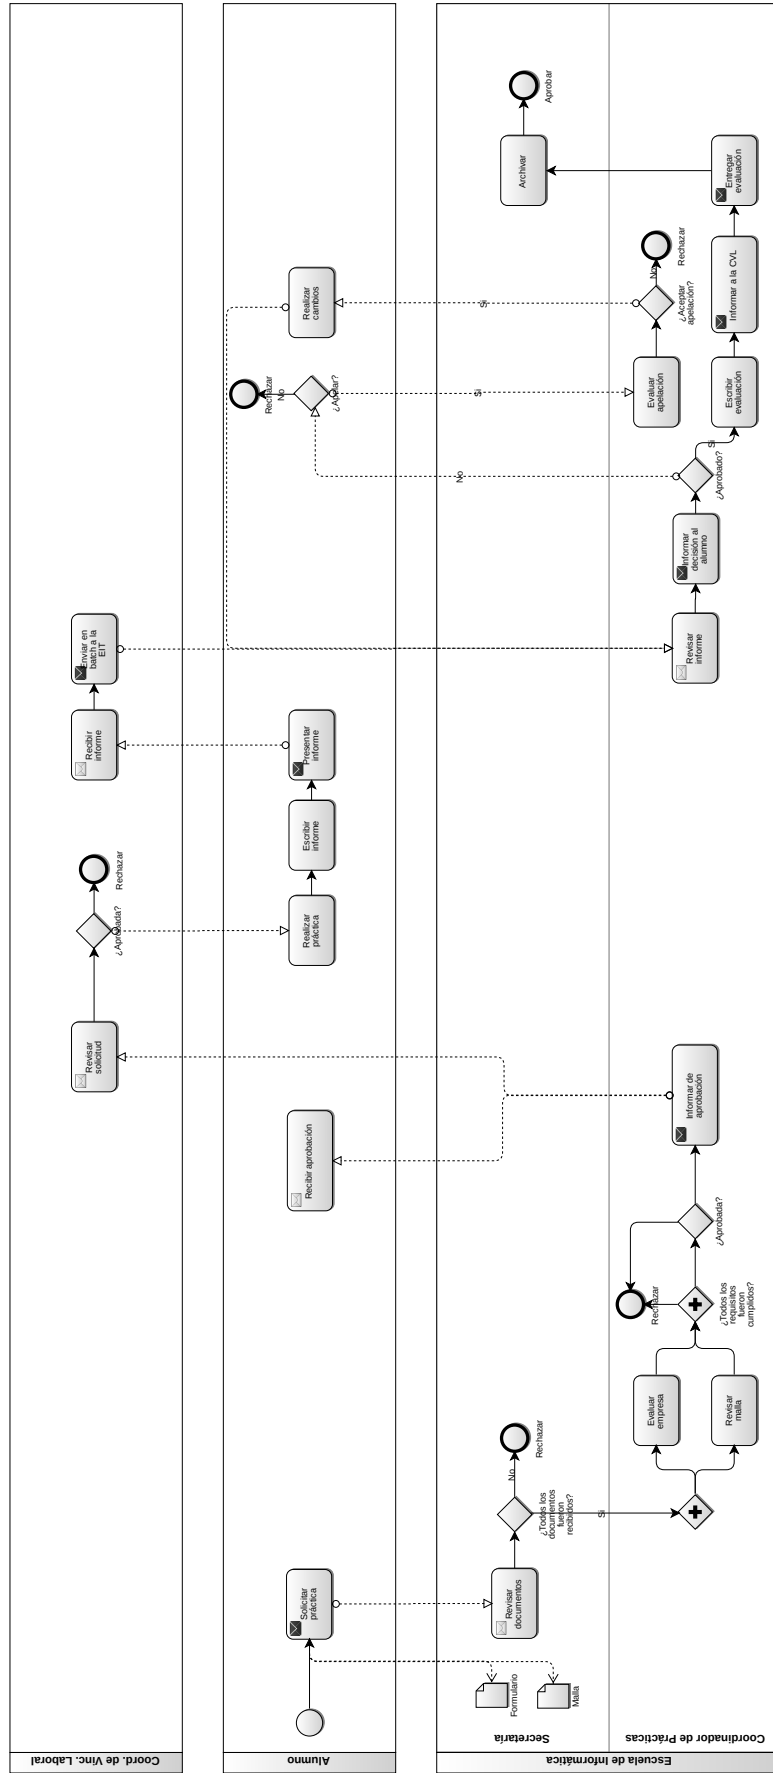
Coord. de Vinc. Laboral

Alumno

Escuela de Informática

Secretaría

Coordinador de Prácticas

Formulario

Malla

Solicitar práctica

Revisar documentos

¿Todos los documentos fueron recibidos?

No

Rechazar

Si

Evaluar empresa

Revisar malla

¿Todos los requisitos fueron cumplidos?

Rechazar

¿Aprobada?

Informar de aprobación

Recibir aprobación

Revisar solicitud

¿Aprobada?

Rechazar

Realizar práctica

Escribir informe

Presentar informe

Recibir informe

Enviar en batch a la EIT

Revisar informe

Informar decisión al alumno

¿Aprobado?

No

Si

¿Apelar?

No

Rechazar

Si

Evaluar apelación

¿Aceptar apelación?

No

Rechazar

Si

Realizar cambios

Escribir evaluación

Informar a la CVL

Entregar evaluación

Archivar

Aprobar